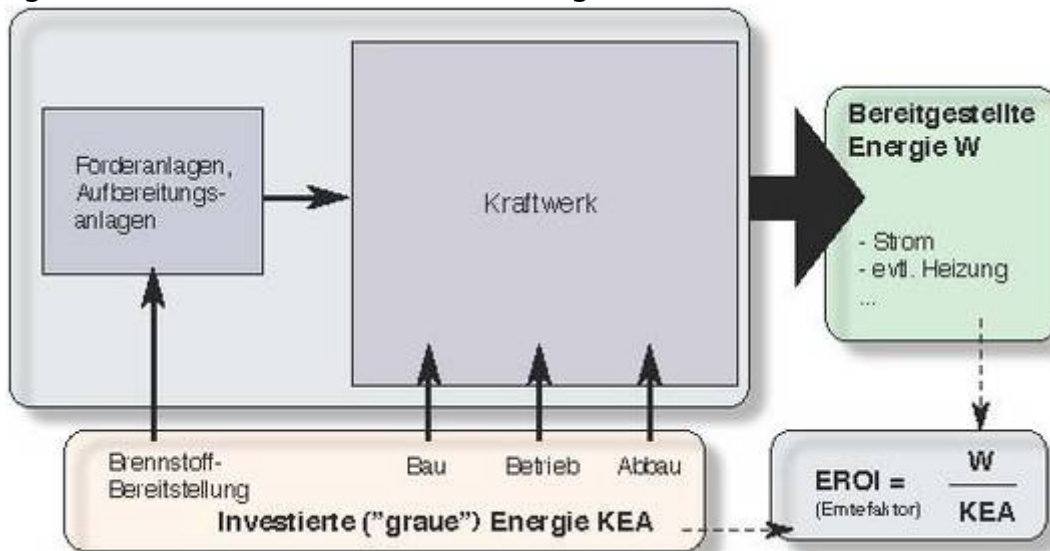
Forderanlagen, Aufbereitungsanlagen

Kraftwerk

Bereitgestellte Energie W

- Strom
- evtl. Heizung
...

Brennstoff-Bereitstellung

Bau

Betrieb

Abbau

Investierte ("graue") Energie KEA

EROI = $\frac{W}{KEA}$
(Erntefaktor)